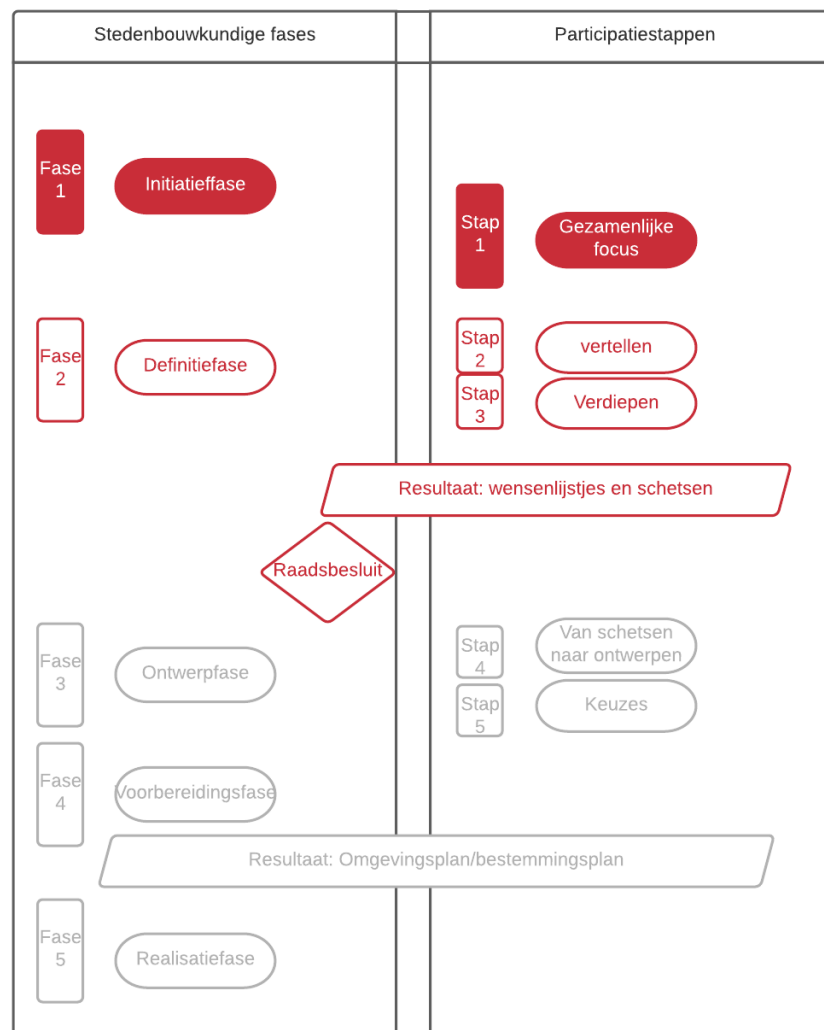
Stedenbouwkundige fases

Participatiestappen

Fase 1

Initiatieffase

Stap 1

Gezamenlijke focus

Fase 2

Definitiefase

Stap 2

vertellen

Stap 3

Verdiepen

Resultaat: wensenlijstjes en schetsen

Raadsbesluit

Fase 3

Ontwerpfase

Stap 4

Van schetsen naar ontwerpen

Stap 5

Keuzes

Fase 4

Voorbereidingsfase

Resultaat: Omgevingsplan/bestemmingsplan

Fase 5

Realisatiefase